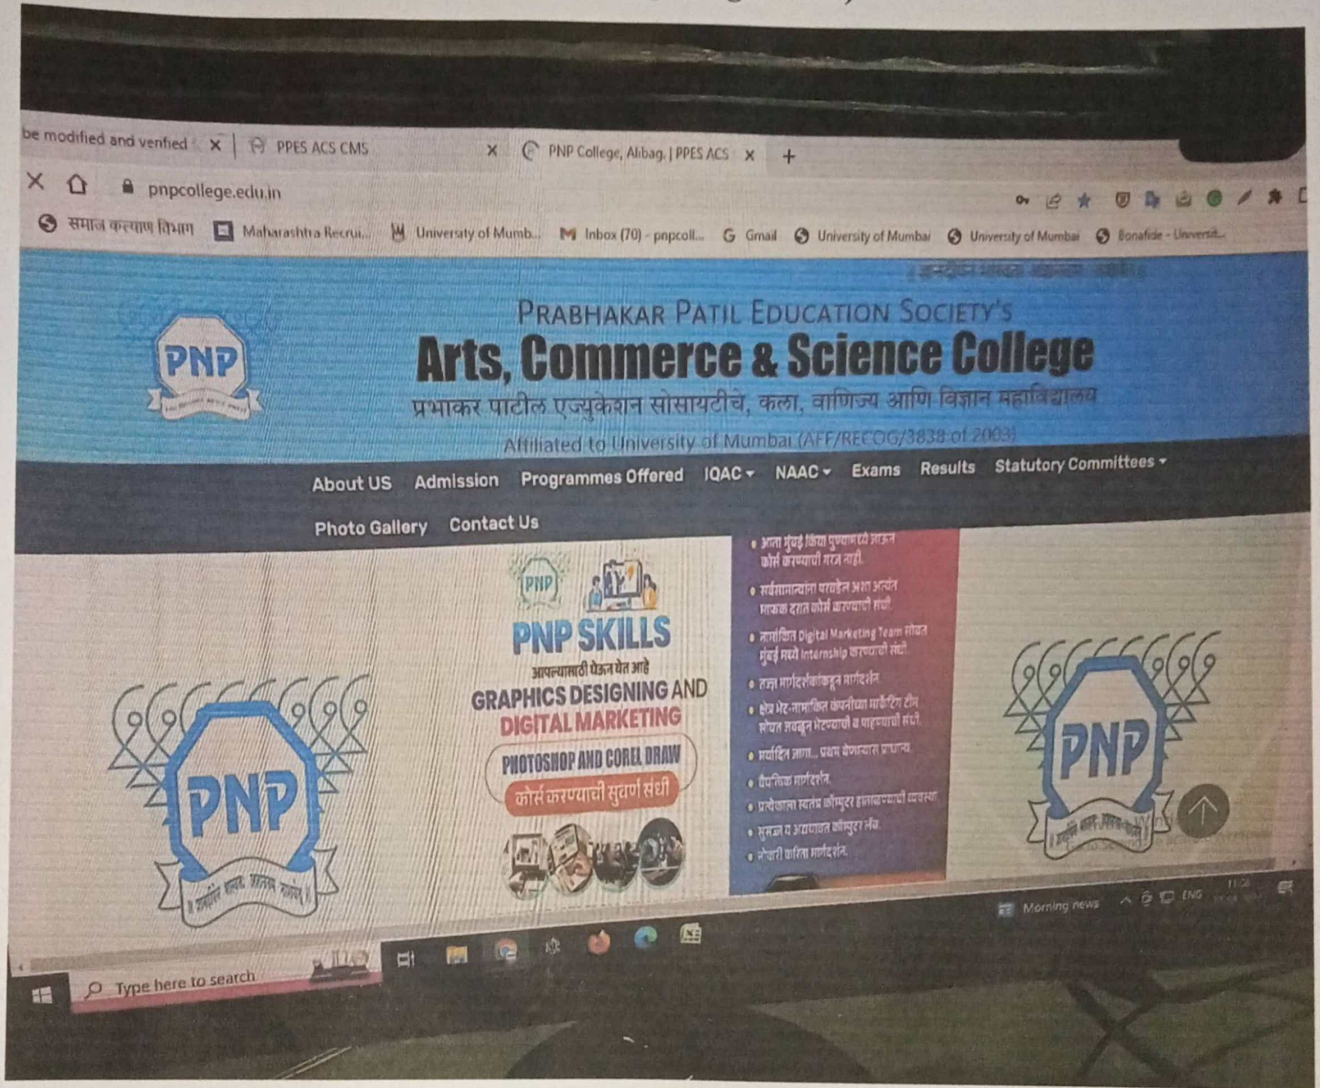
be modified and verified × PPES ACS CMS × PNP College, Alibag. | PPES ACS × +

pnpcollege.edu.in

समाज कल्याण विभाग Maharashtra Recrui... University of Mumb... Inbox (70) - pnpcoll... Gmail University of Mumbai University of Mumbai Bonafide - Universit...

PNP

PRABHAKAR PATIL EDUCATION SOCIETY'S
Arts, Commerce & Science College
प्रभाकर पाटील एज्युकेशन सोसायटीचे, कला, वाणिज्य आणि विज्ञान महाविद्यालय
Affiliated to University of Mumbai (AFF/RECOG/3838 of 2003)

About US Admission Programmes Offered IQAC NAAC Exams Results Statutory Committees
Photo Gallery Contact Us

PNP
PNP SKILLS
आपल्यासाठी घेऊन येत आहे
GRAPHICS DESIGNING AND DIGITAL MARKETING
PHOTOSHOP AND COREL DRAW
कोर्स करण्याची सुवर्ण संधी

• आता मुंबई किंवा पुण्यात जाऊन कोर्स करण्याची गरज नाही.
• सर्वसामान्यांना परवडेल अशा अत्यंत माफक दरात कोर्स करण्याची संधी.
• नामांकित Digital Marketing Team सोबत मुंबई मध्ये Internship करण्याची संधी.
• तज्ञ मार्गदर्शकांकडून मार्गदर्शन
• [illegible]
• मर्यादित जागा... प्रथम येणाऱ्यास प्राधान्य
• वैयक्तिक मार्गदर्शन.
• प्रत्येकाला स्वतंत्र कॉम्प्युटर हाताळण्याची व्यवस्था
• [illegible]
• नोकरी करिता मार्गदर्शन.

PNP

Type here to search
Morning news ENG